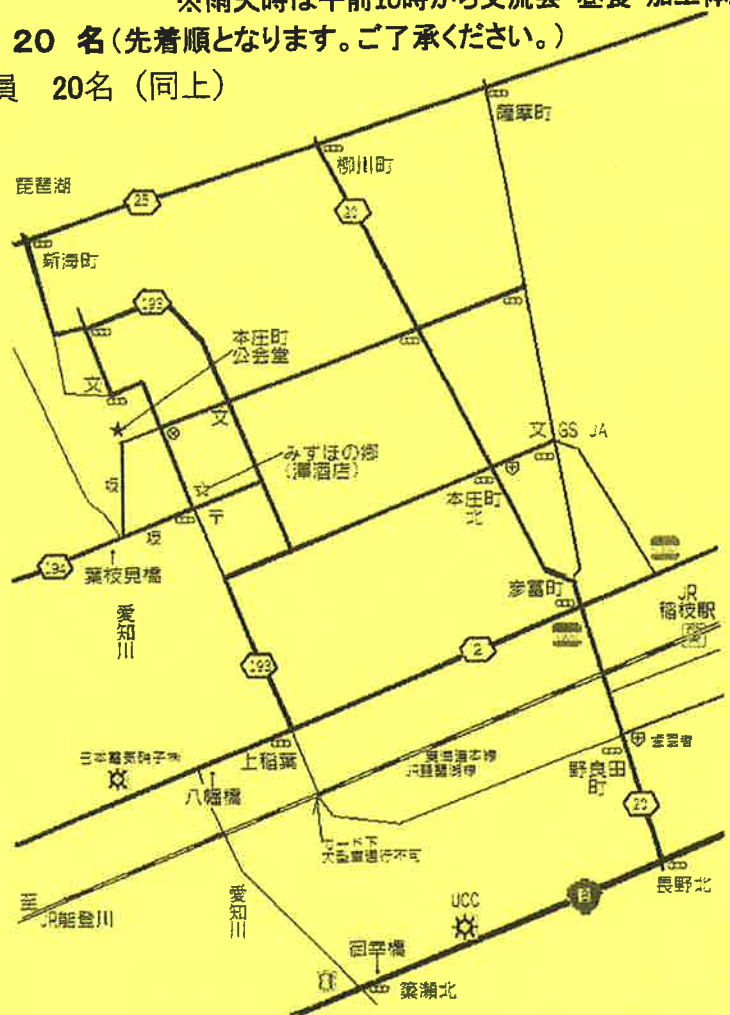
※雨天時は午前10時から交流会 豊装 加工体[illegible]
20 名（先着順となります。ご了承ください。）
員 20名（同上）

薩摩町
柳川町
琵琶湖
25
20
新海町
193
本庄町公会堂
文
文
みずほの郷（澤酒店）
文 GS JA
本庄町北
坂
坂
194
葉枝見橋
愛知川
彦富町
JR稲枝駅
2
193
上稲葉
日本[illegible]
八幡橋
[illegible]
野良田町
20
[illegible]
大型車通行不可
長野北
至JR能登川
愛知川
UCC
8
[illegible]
築瀬北